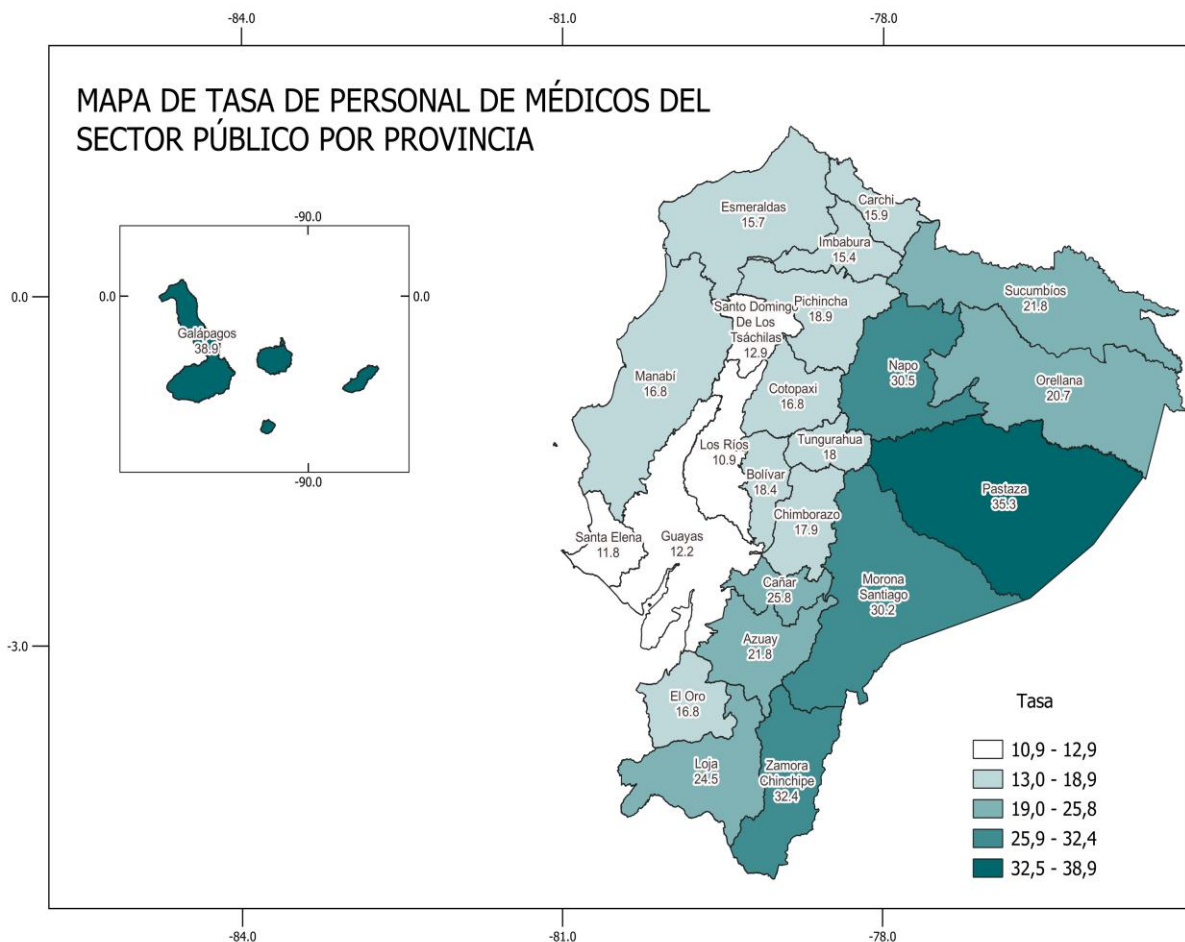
-84.0
-81.0
-78.0

MAPA DE TASA DE PERSONAL DE MÉDICOS DEL SECTOR PÚBLICO POR PROVINCIA

-90.0
0.0
0.0
Galápagos
38.9
-90.0

0.0
-3.0

Esmeraldas
15.7
Carchi
15.9
Imbabura
15.4
Sucumbíos
21.8
Santo Domingo De Los Tsáchilas
12.9
Pichincha
18.9
Napo
30.5
Orellana
20.7
Manabí
16.8
Cotopaxi
16.8
Los Ríos
10.9
Tungurahua
18
Bolívar
18.4
Pastaza
35.3
Chimborazo
17.9
Santa Elena
11.8
Guayas
12.2
Cañar
25.8
Morona Santiago
30.2
Azuay
21.8
El Oro
16.8
Loja
24.5
Zamora Chinchipe
32.4

Tasa
10,9 - 12,9
13,0 - 18,9
19,0 - 25,8
25,9 - 32,4
32,5 - 38,9

-84.0
-81.0
-78.0